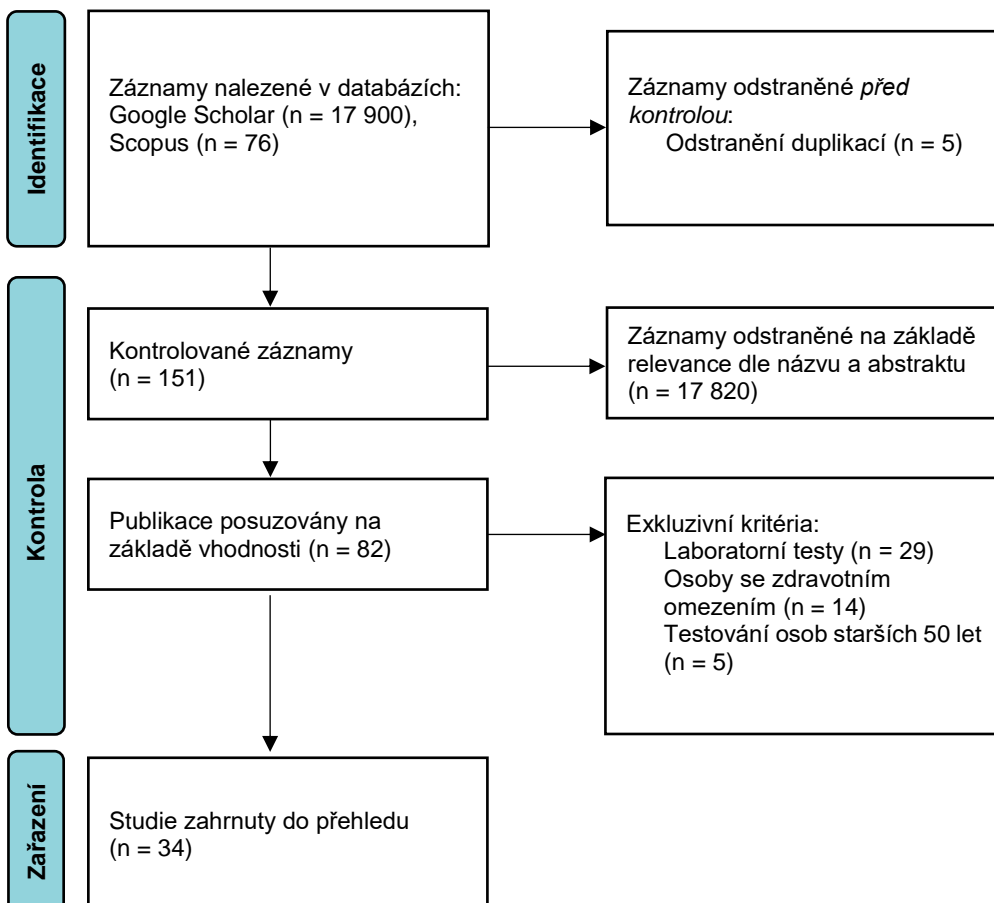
Identifikace

Záznamy nalezené v databázích: Google Scholar (n = 17 900), Scopus (n = 76)

Záznamy odstraněné *před kontrolou*:
Odstranění duplikací (n = 5)

Kontrola

Kontrolované záznamy (n = 151)

Záznamy odstraněné na základě relevance dle názvu a abstraktu (n = 17 820)

Publikace posuzovány na základě vhodnosti (n = 82)

Exkluzivní kritéria:
Laboratorní testy (n = 29)
Osoby se zdravotním omezením (n = 14)
Testování osob starších 50 let (n = 5)

Zařazení

Studie zahrnuty do přehledu (n = 34)